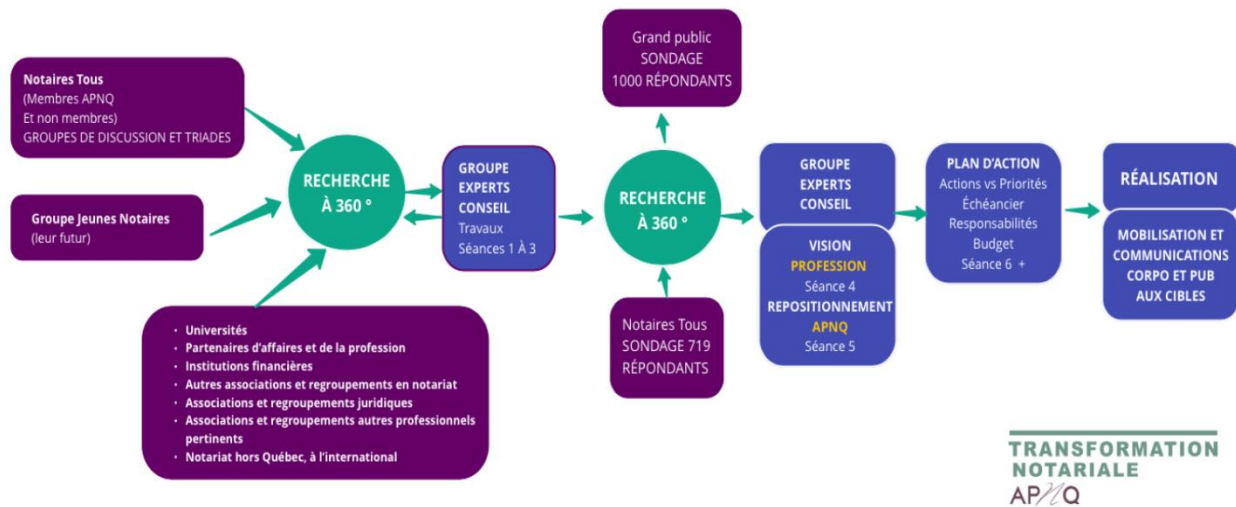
Notaires Tous
(Membres APNQ
Et non membres)
GROUPES DE DISCUSSION ET TRIADES

Groupe Jeunes Notaires
(leur futur)

RECHERCHE
À 360 °

- Universités
- Partenaires d'affaires et de la profession
- Institutions financières
- Autres associations et regroupements en notariat
- Associations et regroupements juridiques
- Associations et regroupements autres professionnels pertinents
- Notariat hors Québec, à l'international

GROUPE
EXPERTS
CONSEIL
Travaux
Séances 1 À 3

Grand public
SONDAGE
1000 RÉPONDANTS

RECHERCHE
À 360 °

Notaires Tous
SONDAGE 719
RÉPONDANTS

GROUPE
EXPERTS
CONSEIL

VISION
PROFESSION
Séance 4
REPOSITIONNEMENT
APNQ
Séance 5

PLAN D'ACTION
Actions vs Priorités
Échéancier
Responsabilités
Budget
Séance 6 +

RÉALISATION

MOBILISATION ET
COMMUNICATIONS
CORPO ET PUB
AUX CIBLES

TRANSFORMATION
NOTARIALE
APNQ